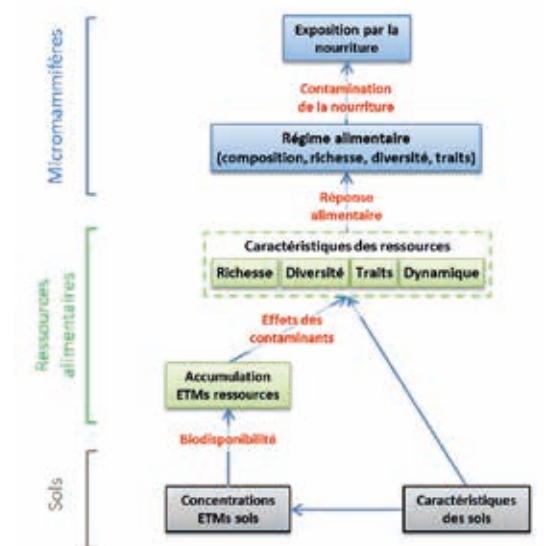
Micromammifères

Exposition par la nourriture

Contamination de la nourriture

Régime alimentaire (composition, richesse, diversité, traits)

Réponse alimentaire

Ressources alimentaires

Caractéristiques des ressources

Richesse

Diversité

Traits

Dynamique

Effets des contaminants

Accumulation ETMs ressources

Biodisponibilité

Sols

Concentrations ETMs sols

Caractéristiques des sols